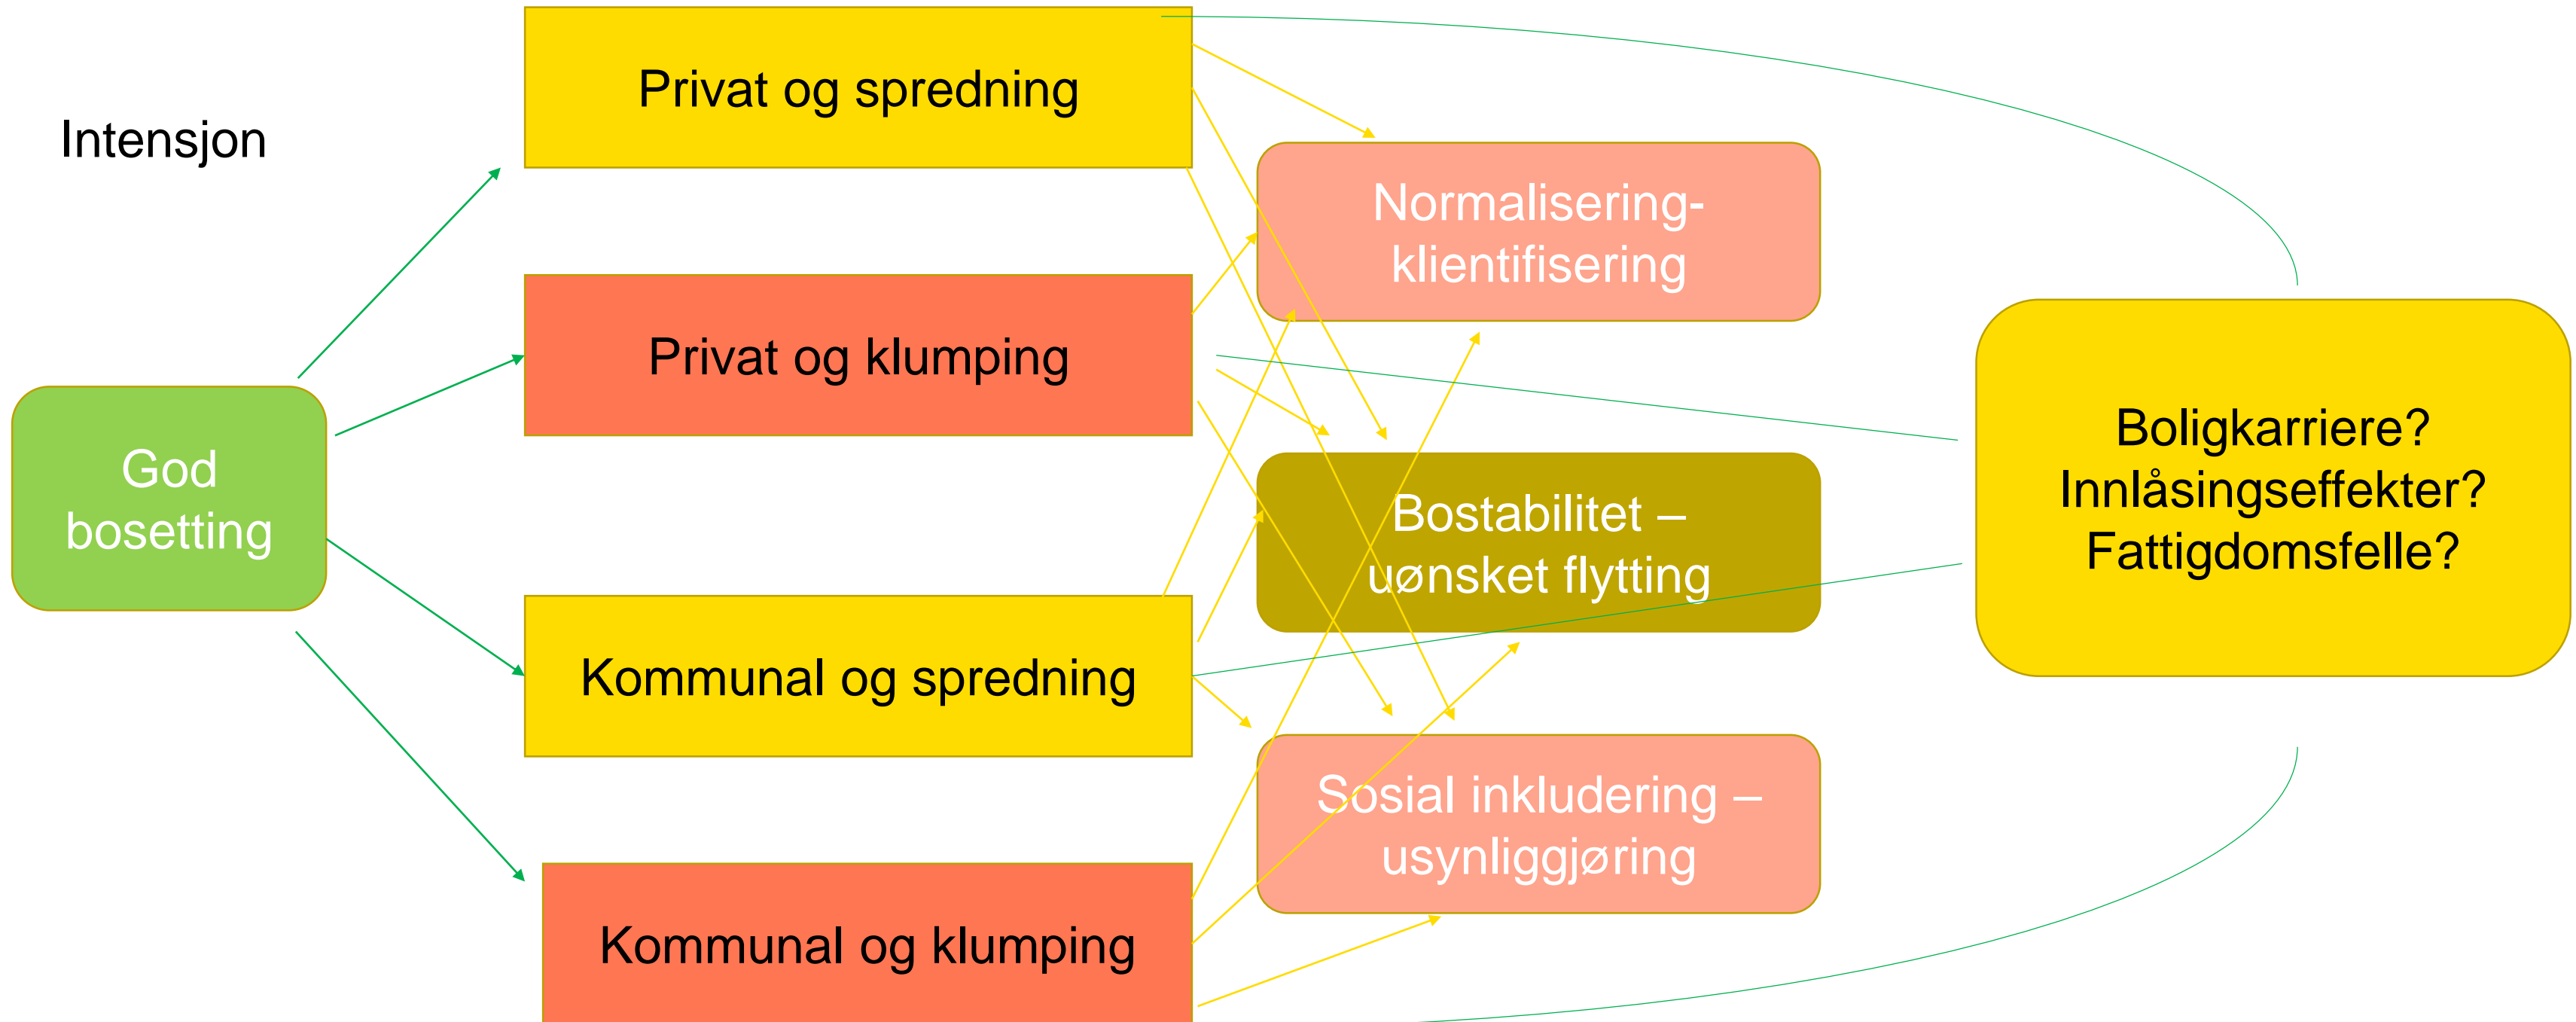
Intensjon

God bosetting

Privat og spredning

Privat og klumping

Kommunal og spredning

Kommunal og klumping

Normalisering-klientifisering

Bostabilitet – uønsket flytting

Sosial inkludering – usynliggjøring

Boligkarriere?
Innlåsingseffekter?
Fattigdomsfelle?